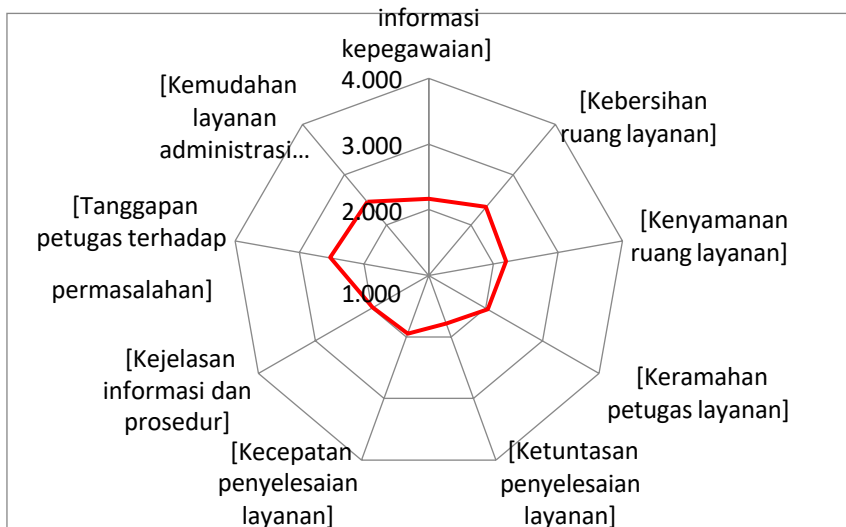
informasi kepegawaian]

4.000
3.000
2.000
1.000

[Kebersihan ruang layanan]

[Kenyamanan ruang layanan]

[Keramahan petugas layanan]

[Ketuntasan penyelesaian layanan]

[Kecepatan penyelesaian layanan]

[Kejelasan informasi dan prosedur]

[Tanggapan petugas terhadap permasalahan]

[Kemudahan layanan administrasi…